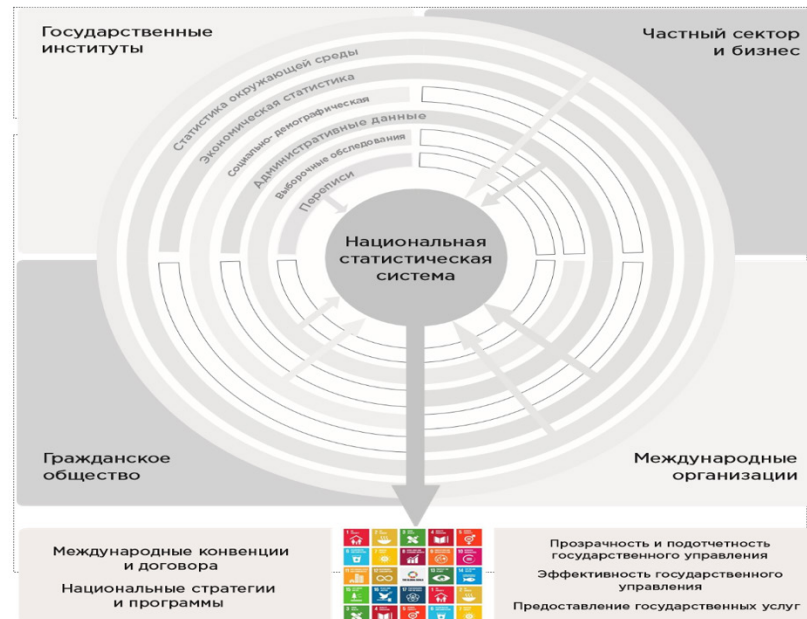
Государственные институты

Частный сектор и бизнес

Статистика окружающей среды

Экономическая статистика

Социально- демографическая

Административные данные

Выборочные обследования

Переписи

Национальная статистическая система

Гражданское общество

Международные организации

Международные конвенции и договора

Национальные стратегии и программы

Прозрачность и подотчетность государственного управления

Эффективность государственного управления

Предоставление государственных услуг